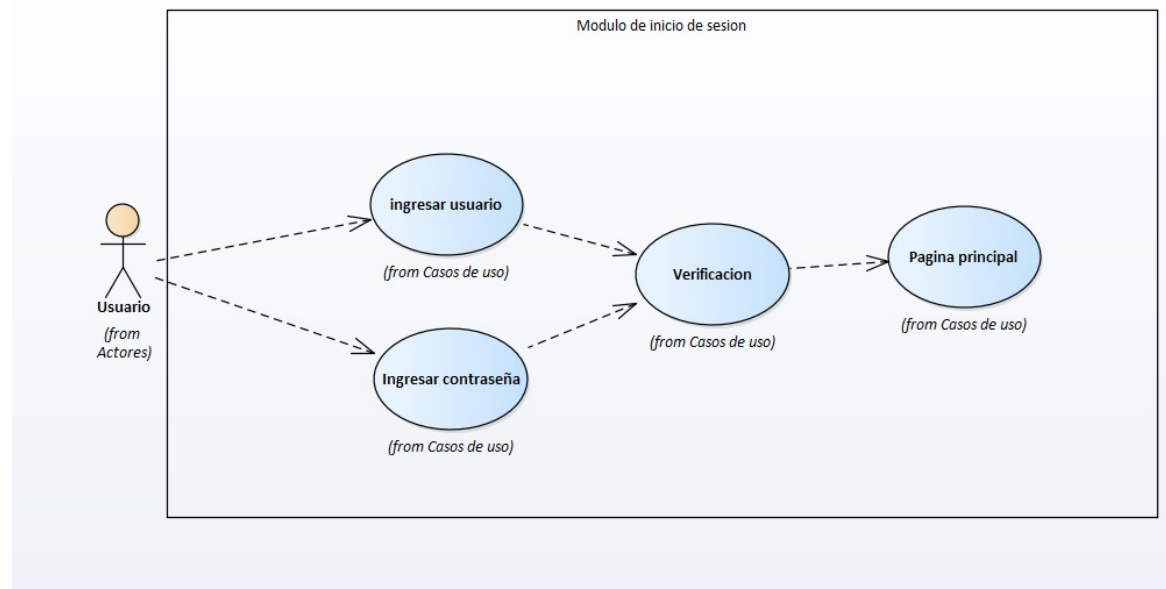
Modulo de inicio de sesion

Usuario

(from Actores)

ingresar usuario

(from Casos de uso)

Ingresar contraseña

(from Casos de uso)

Verificacion

(from Casos de uso)

Pagina principal

(from Casos de uso)